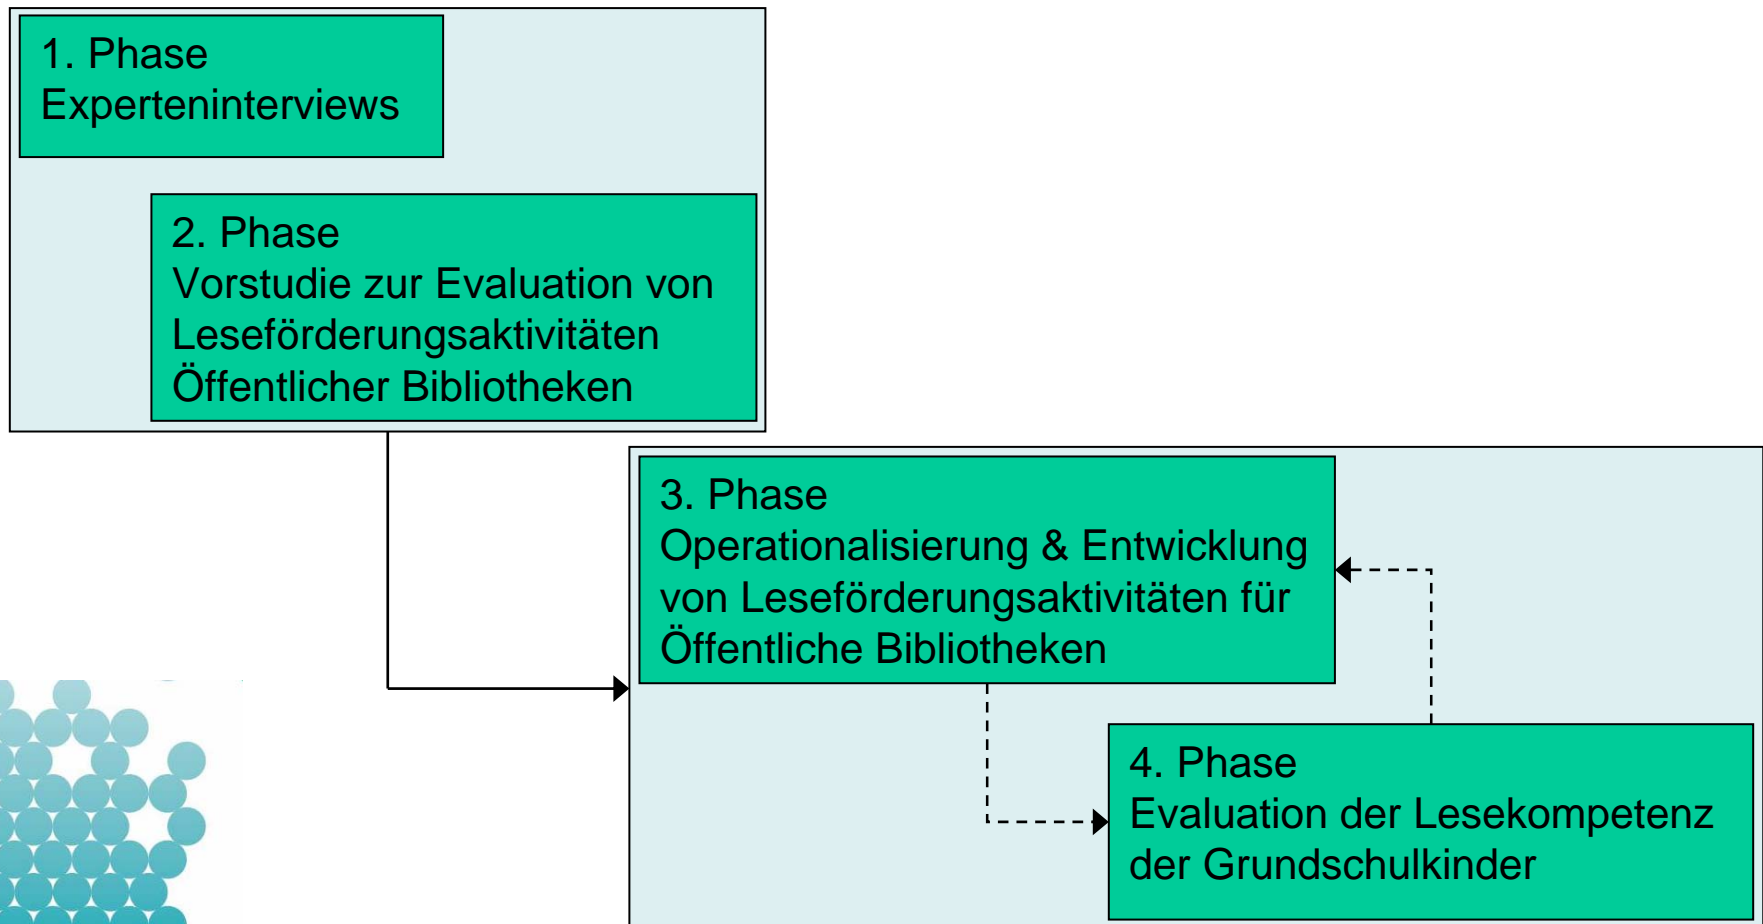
1. Phase
Experteninterviews

2. Phase
Vorstudie zur Evaluation von Leseförderungsaktivitäten Öffentlicher Bibliotheken

3. Phase
Operationalisierung & Entwicklung von Leseförderungsaktivitäten für Öffentliche Bibliotheken

4. Phase
Evaluation der Lesekompetenz der Grundschulkinder